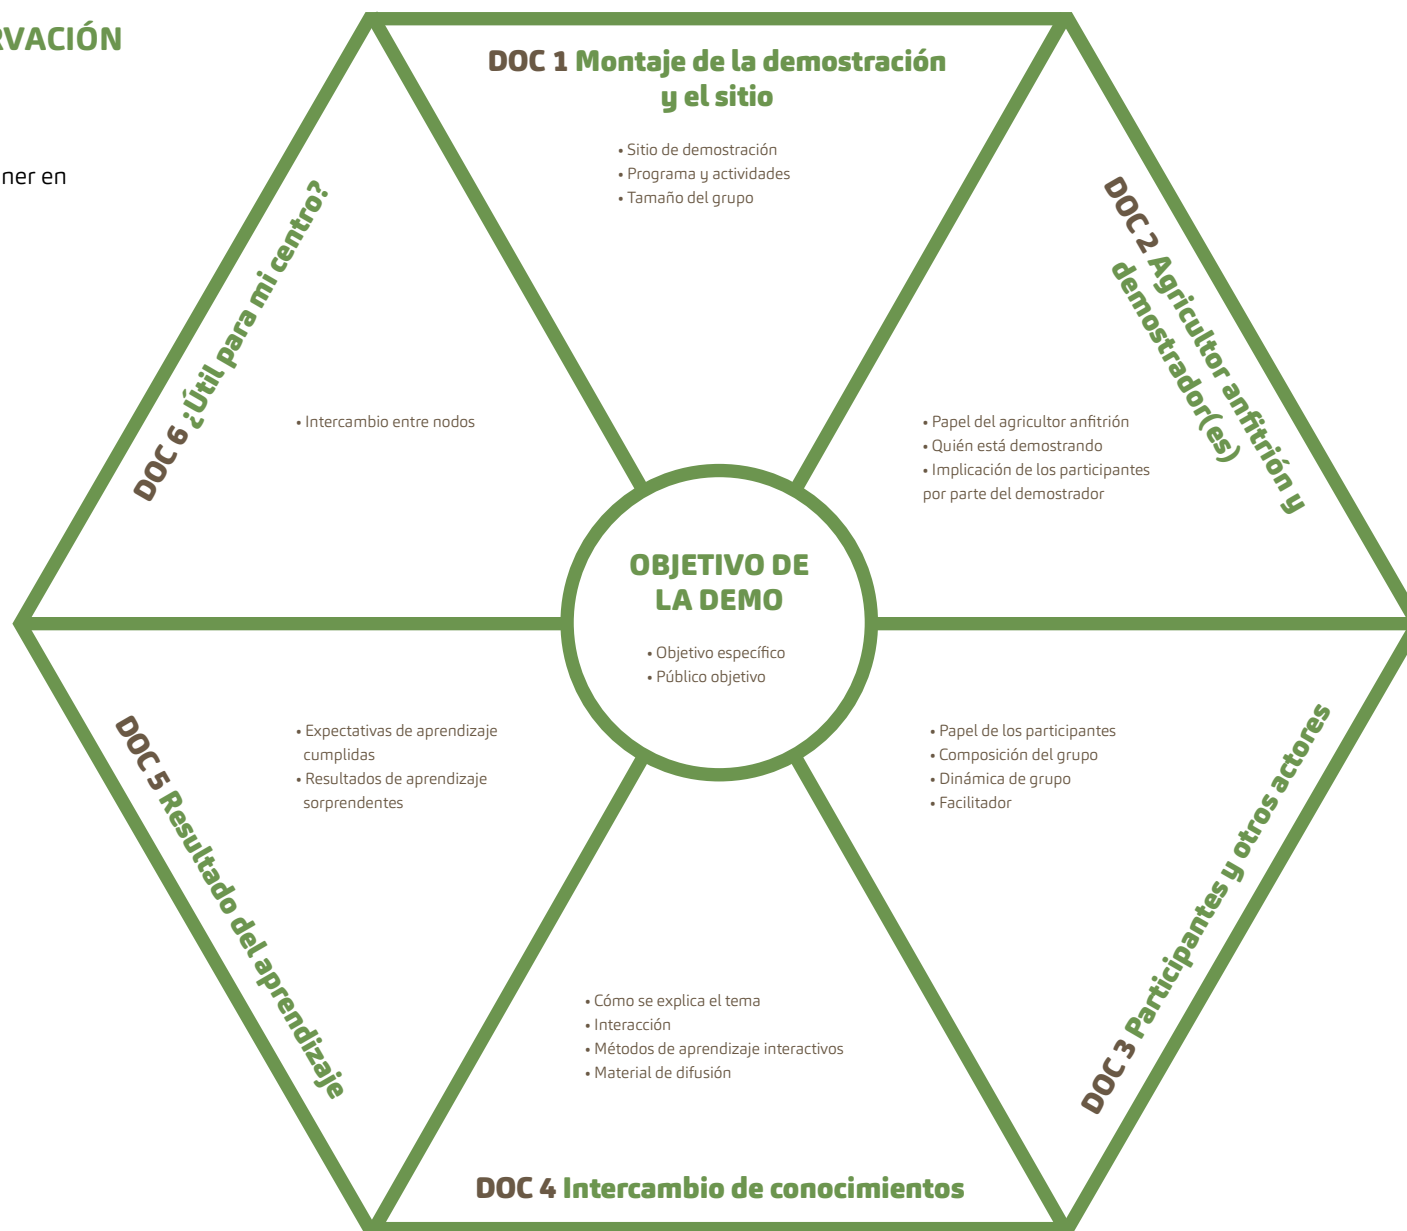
RVACIÓN

ner en

DOC 1 Montaje de la demostración y el sitio

• Sitio de demostración
• Programa y actividades
• Tamaño del grupo

DOC 2 Agricultor anfitrión y demostrador(es)

• Papel del agricultor anfitrión
• Quién está demostrando
• Implicación de los participantes por parte del demostrador

OBJETIVO DE LA DEMO

• Objetivo específico
• Público objetivo

DOC 3 Participantes y otros actores

• Papel de los participantes
• Composición del grupo
• Dinámica de grupo
• Facilitador

DOC 4 Intercambio de conocimientos

• Cómo se explica el tema
• Interacción
• Métodos de aprendizaje interactivos
• Material de difusión

DOC 5 Resultado del aprendizaje

• Expectativas de aprendizaje cumplidas
• Resultados de aprendizaje sorprendentes

DOC 6 ¿Útil para mi centro?

• Intercambio entre nodos